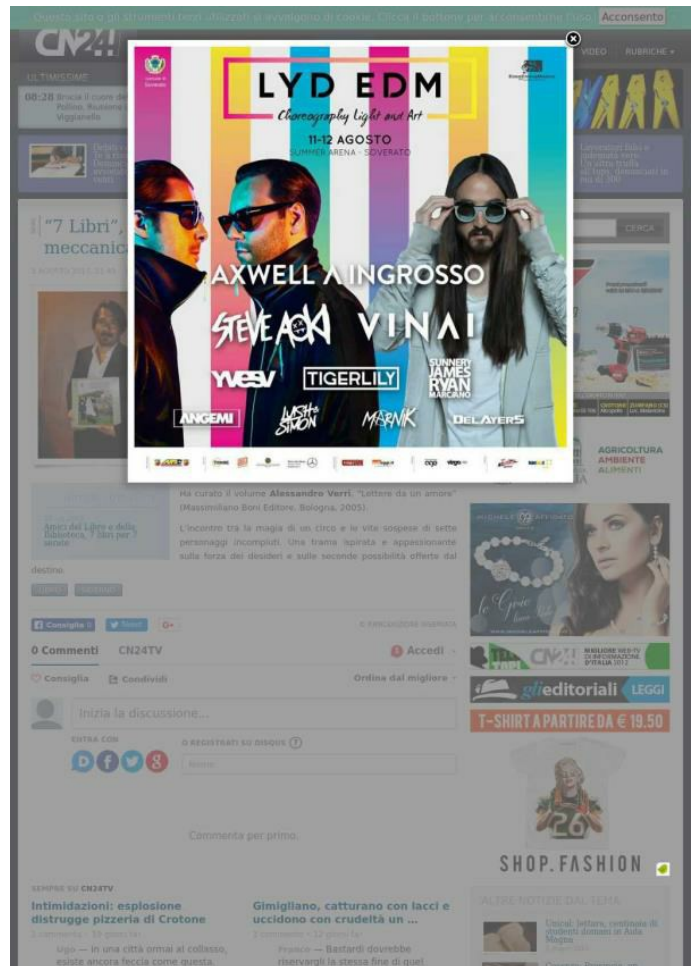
Questo sito o gli strumenti terzi da questo utilizzati si avvalgono di cookie. Clicca il bottone per acconsentire l'uso. Acconsento

CN24

VIDEO RUBRICHE

ULTIM'ORA

00:28 Brucia il cuore del Pollino, Rossano a Vigganello

"7 Libri", meccanic

LYD EDM

Choreography Light and Art

11-12 AGOSTO

SUMMER ARENA - SOVERATO

AXWELL Λ INGROSSO

STEVE AOKI

VINAI

YVES V

TIGERLILY

SUNNERY JAMES RYAN MARCIANO

ANGEMI

LUSH & SIMON

MARNIK

DELAYERS

CERCA

AGRICOLTURA AMBIENTE ALIMENTI

Ha curato il volume Alessandro Verri, "Lettere da un amore" (Massimiliano Boni Editore, Bologna, 2005).

L'incontro tra la magia di un circo e le vite sospese di sette personaggi incompiuti. Una trama ispirata e appassionante sulla forza dei desideri e sulle seconde possibilità offerte dal destino.

Amici del Libro e della Biblioteca, "7 libri per 7 amori"

Consiglia 0 Tweet G+

0 Commenti CN24TV Accedi

Consiglia Condividi Ordina dal migliore

Inizia la discussione...

ENTRA CON

O REGISTRATI SU DISQUS ?

Nome

Commenta per primo.

SEMPRE SU CN24TV

Intimidazioni: esplosione distrugge pizzeria di Crotone

Ugo — In una città ormai al collasso, esiste ancora feccia come questa.

Gimigliano, catturano con lacci e uccidono con crudeltà un ...

Franco — Bastardi dovrebbe riservargli la stessa fine di quel

gli editoriali LEGGI

T-SHIRT A PARTIRE DA € 19.50

SHOP.FASHION

ALTRE NOTIZIE DEL TEMA

Unical: lettura, continuate di studenti domani in Aula Magna